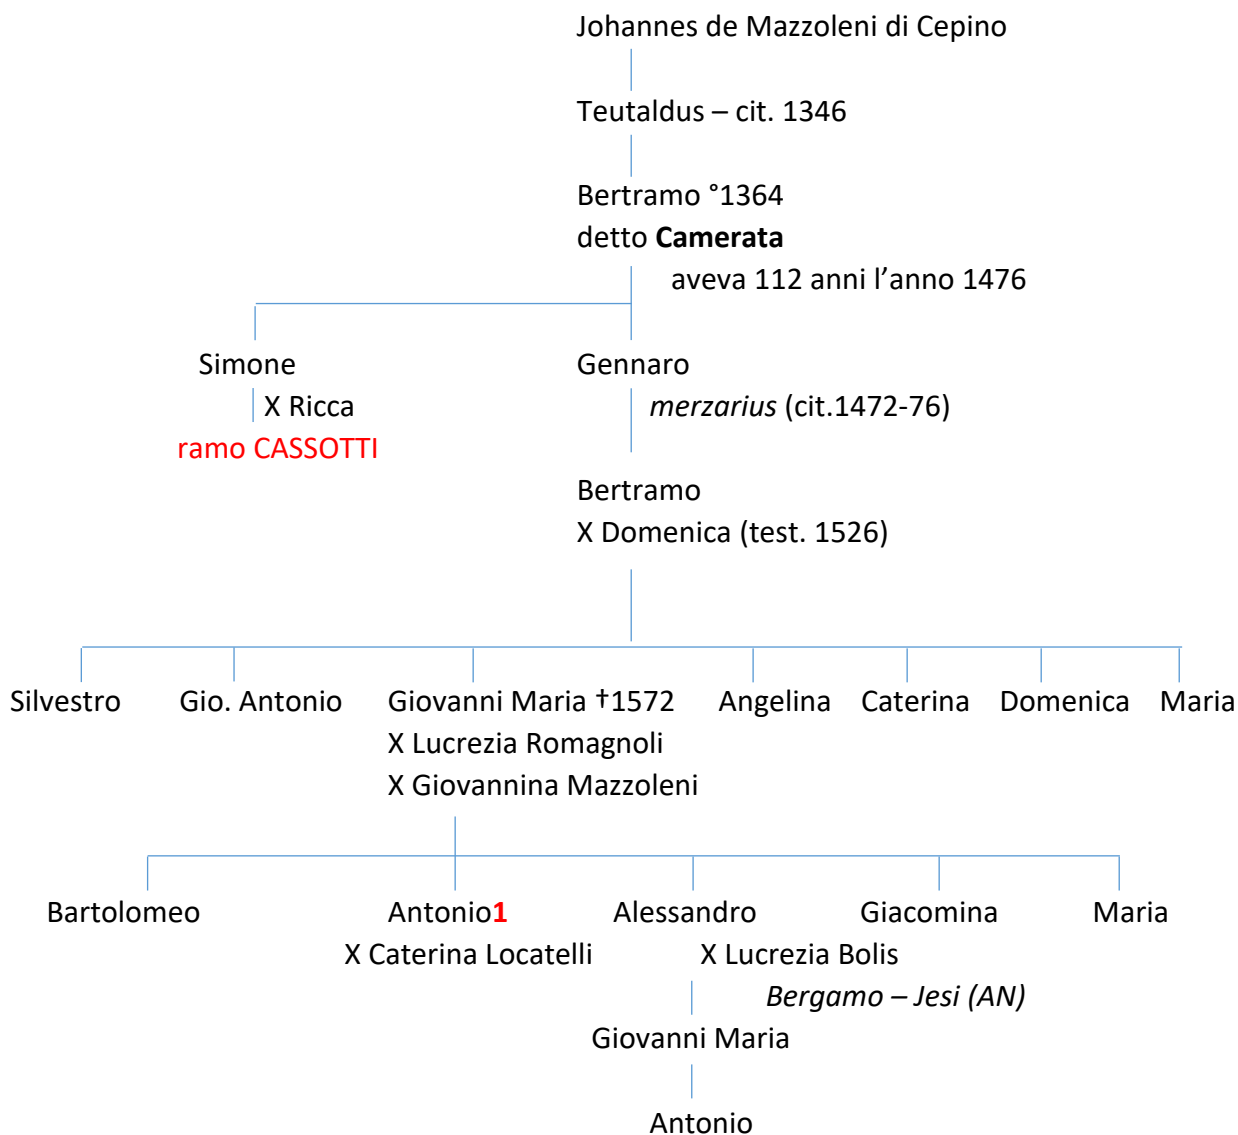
Johannes de Mazzoleni di Cepino

Teutaldus – cit. 1346

Bertramo °1364
detto **Camerata**
aveva 112 anni l’anno 1476

Simone
X Ricca
ramo CASSOTTI

Gennaro
*merzarius* (cit.1472-76)

Bertramo
X Domenica (test. 1526)

Silvestro Gio. Antonio Giovanni Maria †1572 Angelina Caterina Domenica Maria
X Lucrezia Romagnoli
X Giovannina Mazzoleni

Bartolomeo Antonio**1** Alessandro Giacomina Maria
X Caterina Locatelli
X Lucrezia Bolis
*Bergamo – Jesi (AN)*

Giovanni Maria

Antonio